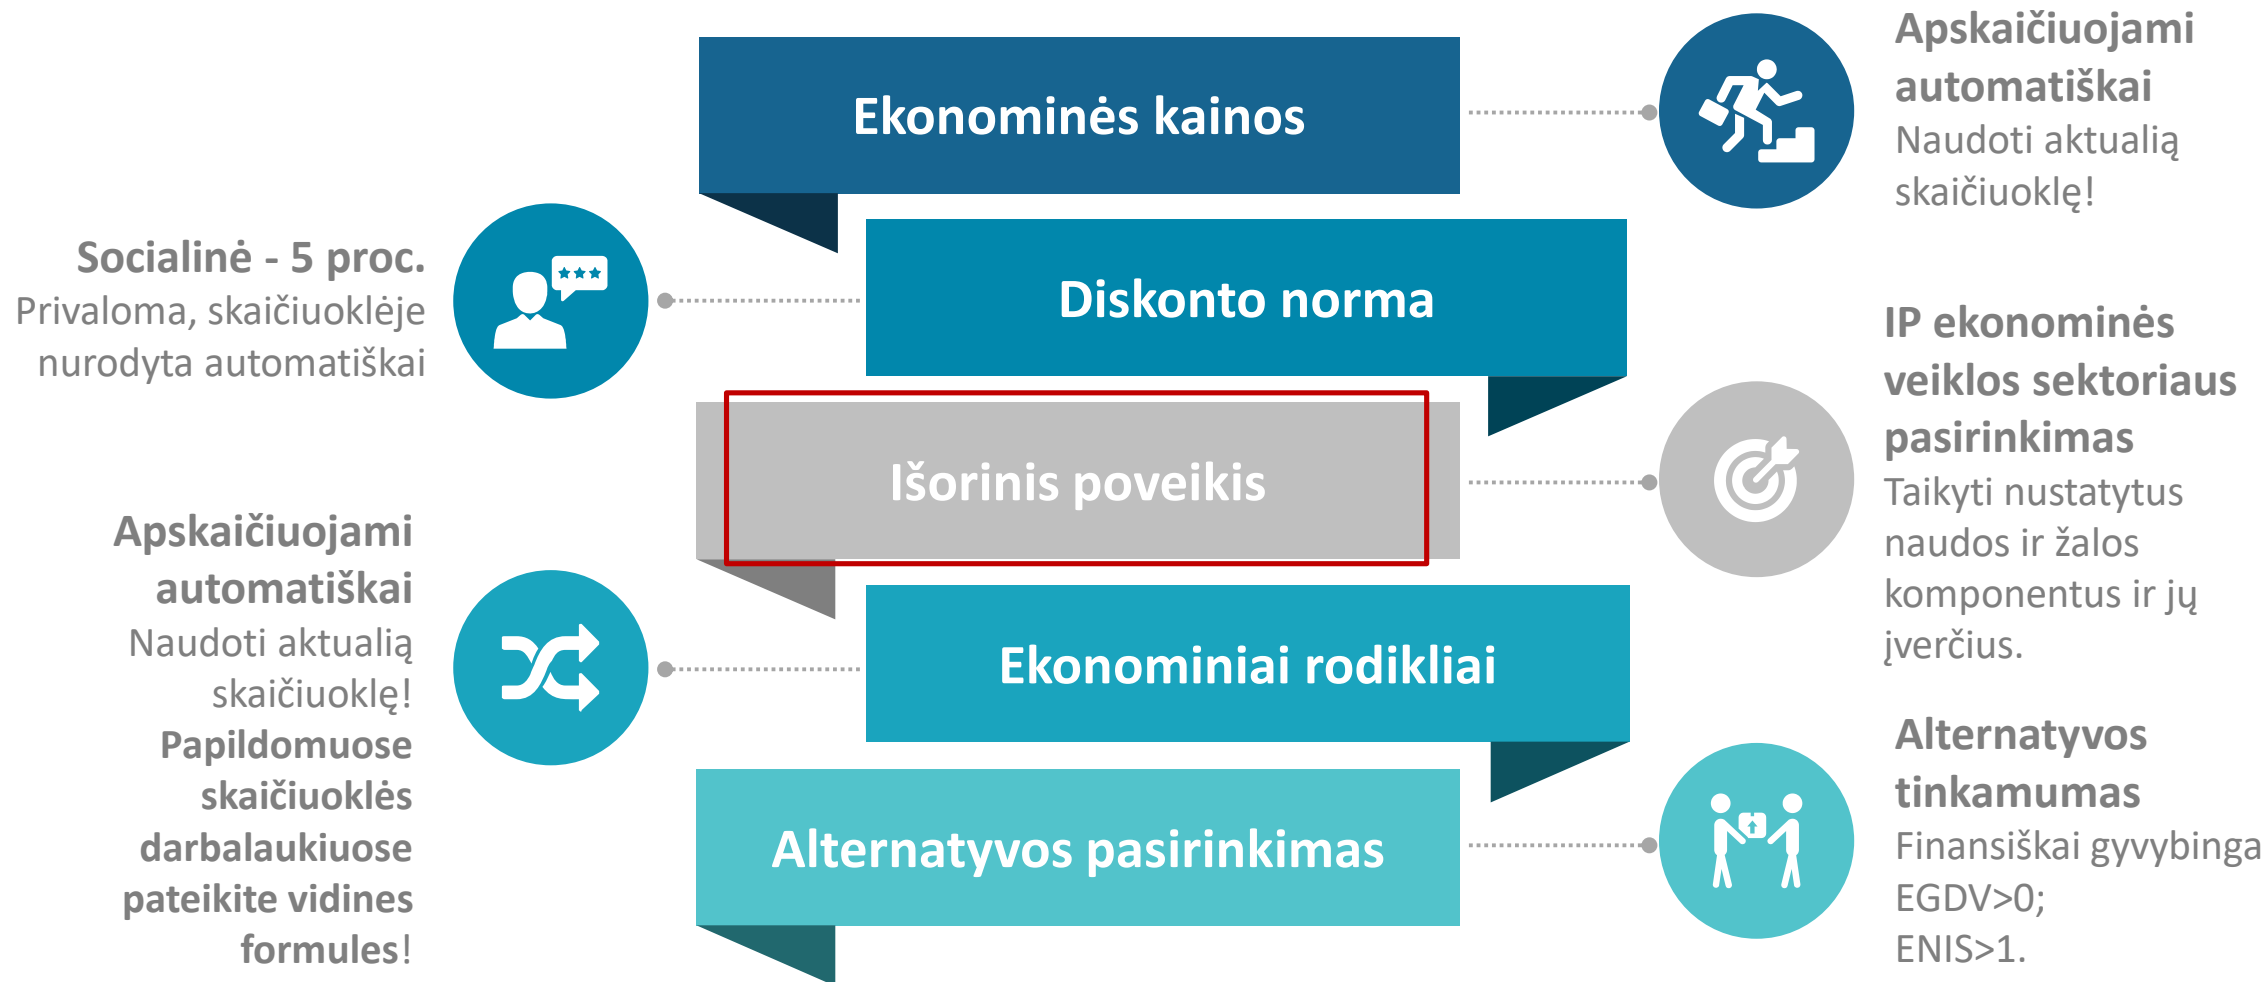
Ekonominės kainos

Apskaičiuojami automatiškai
Naudoti aktualią skaičiuoklę!

Socialinė - 5 proc.
Privaloma, skaičiuoklėje nurodyta automatiškai

Diskonto norma

IP ekonominės veiklos sektoriaus pasirinkimas
Taikyti nustatytus naudos ir žalos komponentus ir jų įverčius.

Išorinis poveikis

Apskaičiuojami automatiškai
Naudoti aktualią skaičiuoklę!
Papildomuose skaičiuoklės darbalaukiuose pateikite vidines formules!

Ekonominiai rodikliai

Alternatyvos pasirinkimas

Alternatyvos tinkamumas
Finansiškai gyvybinga
EGDV>0;
ENIS>1.